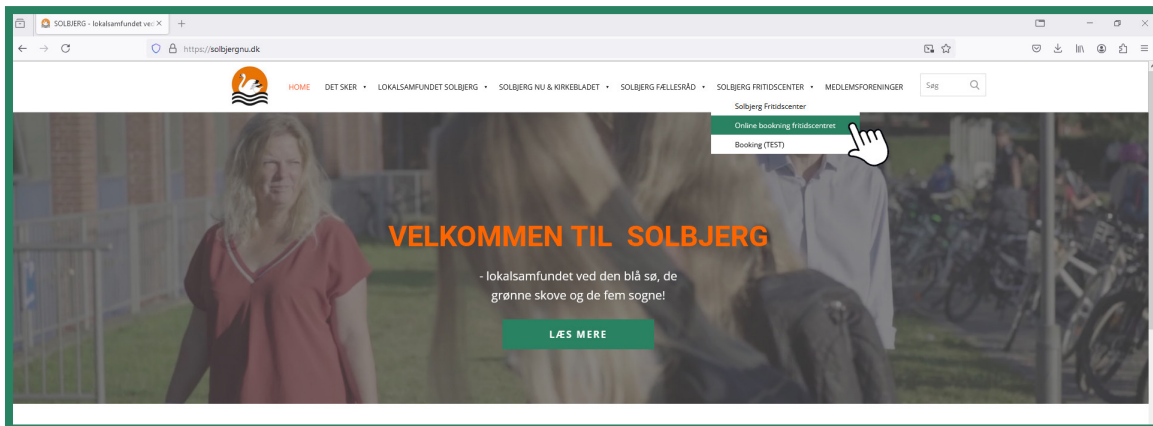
SOLBJERG - lokalsamfundet ved ×

https://solbjergnu.dk

HOME DET SKER • LOKALSAMFUNDET SOLBJERG • SOLBJERG NU & KIRKEBLADET • SOLBJERG FÆLLESRÅD • SOLBJERG FRITIDSCENTER • MEDLEMSFORENINGER Søg

Solbjerg Fritidscenter
Online bookning fritidscentret
Booking (TEST)

VELKOMMEN TIL SOLBJERG

- lokalsamfundet ved den blå sø, de grønne skove og de fem sogne!

LÆS MERE